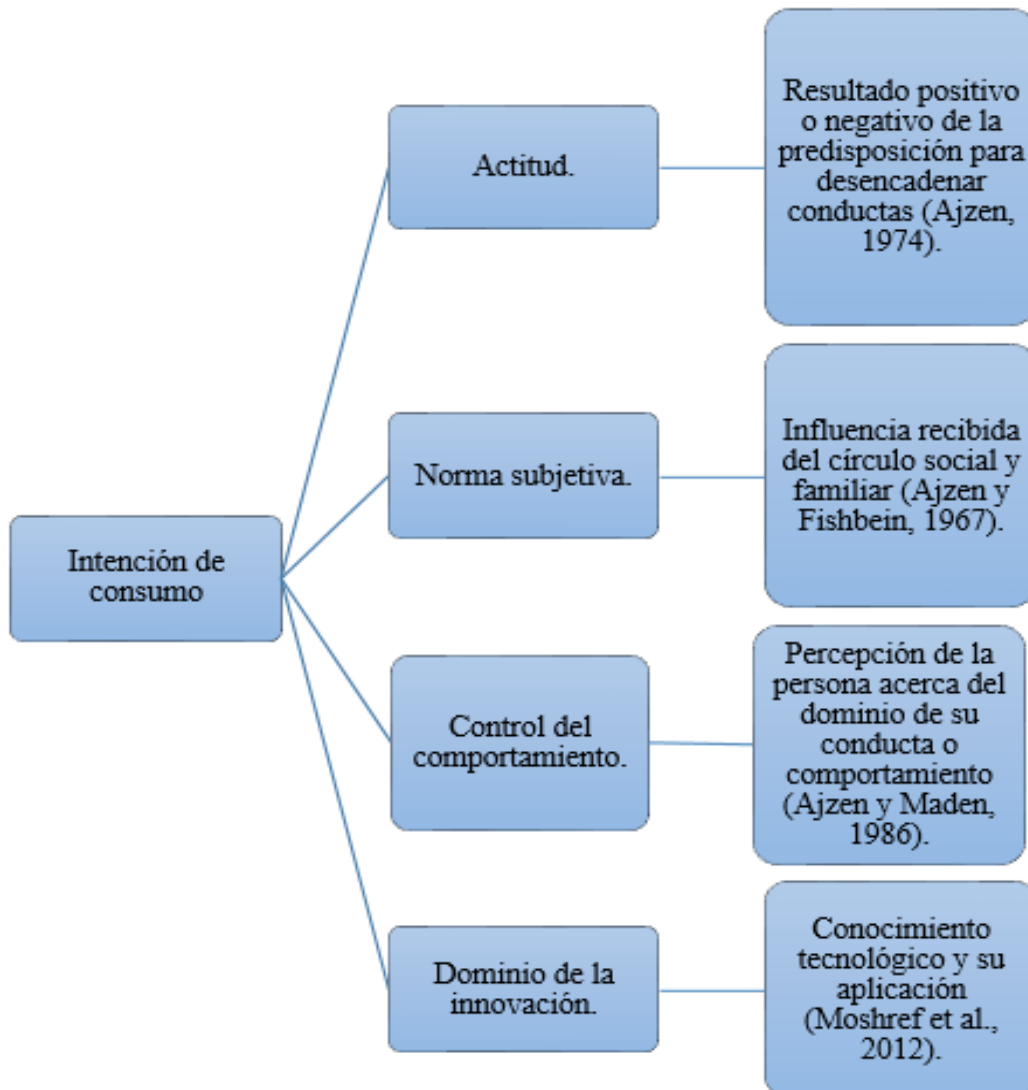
Intención de consumo

Actitud.

Resultado positivo o negativo de la predisposición para desencadenar conductas (Ajzen, 1974).

Norma subjetiva.

Influencia recibida del círculo social y familiar (Ajzen y Fishbein, 1967).

Control del comportamiento.

Percepción de la persona acerca del dominio de su conducta o comportamiento (Ajzen y Maden, 1986).

Dominio de la innovación.

Conocimiento tecnológico y su aplicación (Moshref et al., 2012).